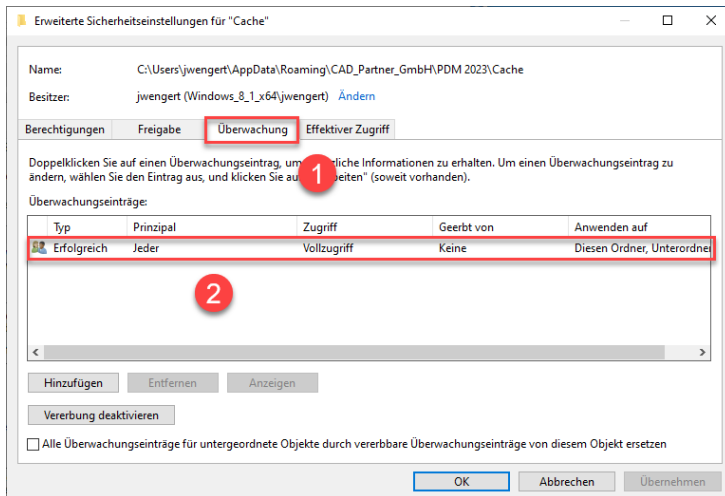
Erweiterte Sicherheitseinstellungen für "Cache"

Name: C:\Users\jwengert\AppData\Roaming\CAD_Partner_GmbH\PDM 2023\Cache

Besitzer: jwengert (Windows_8_1_x64\jwengert) Ändern

Berechtigungen | Freigabe | Überwachung | Effektiver Zugriff

Doppelklicken Sie auf einen Überwachungseintrag, um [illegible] Informationen zu erhalten. Um einen Überwachungseintrag zu ändern, wählen Sie den Eintrag aus, und klicken Sie au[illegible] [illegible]eiten" (soweit vorhanden).

1

Überwachungseinträge:

| Typ | Prinzipal | Zugriff | Geerbt von | Anwenden auf |
|---|---|---|---|---|
| Erfolgreich | Jeder | Vollzugriff | Keine | Diesen Ordner, Unterordne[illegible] |

2

Hinzufügen | Entfernen | Anzeigen

Vererbung deaktivieren

Alle Überwachungseinträge für untergeordnete Objekte durch vererbbare Überwachungseinträge von diesem Objekt ersetzen

OK | Abbrechen | Übernehmen